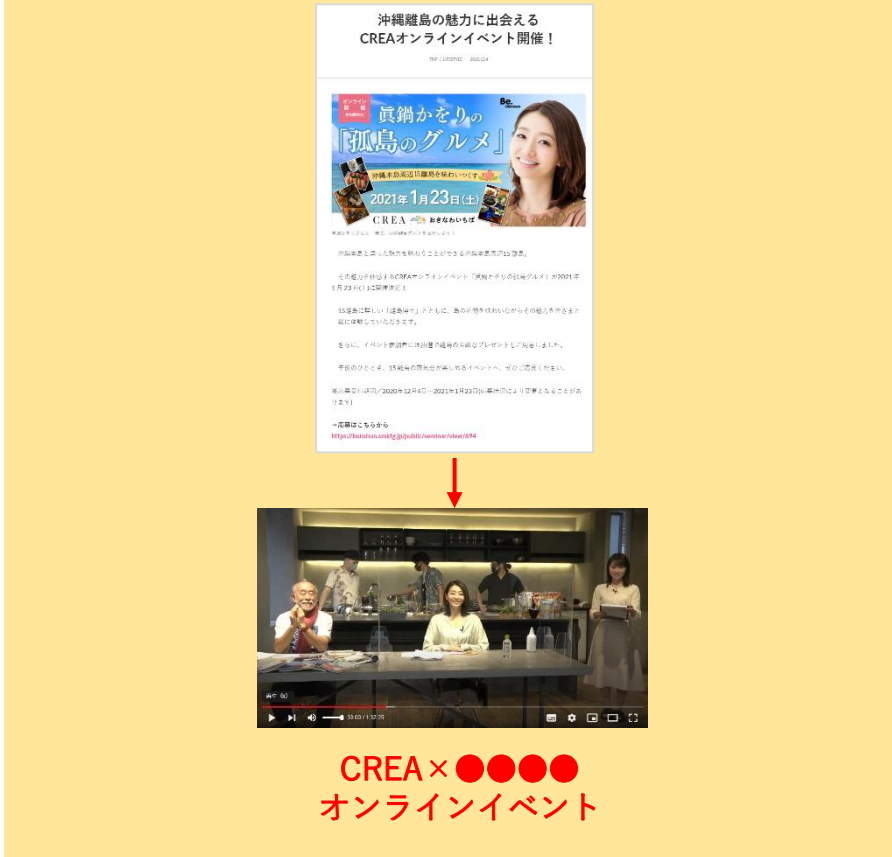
沖縄離島の魅力に出会える
CREAオンラインイベント開催！

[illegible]

オンライン 開催

Be.

眞鍋かをりの
「孤島のグルメ」

沖縄本島周辺18離島を味わいつくす

2021年1月23日(土)

CREA おきなわいちば

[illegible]

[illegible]

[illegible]

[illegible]

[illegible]

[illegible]

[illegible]

→応募はこちらから
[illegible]

CREA×●●●●
オンラインイベント